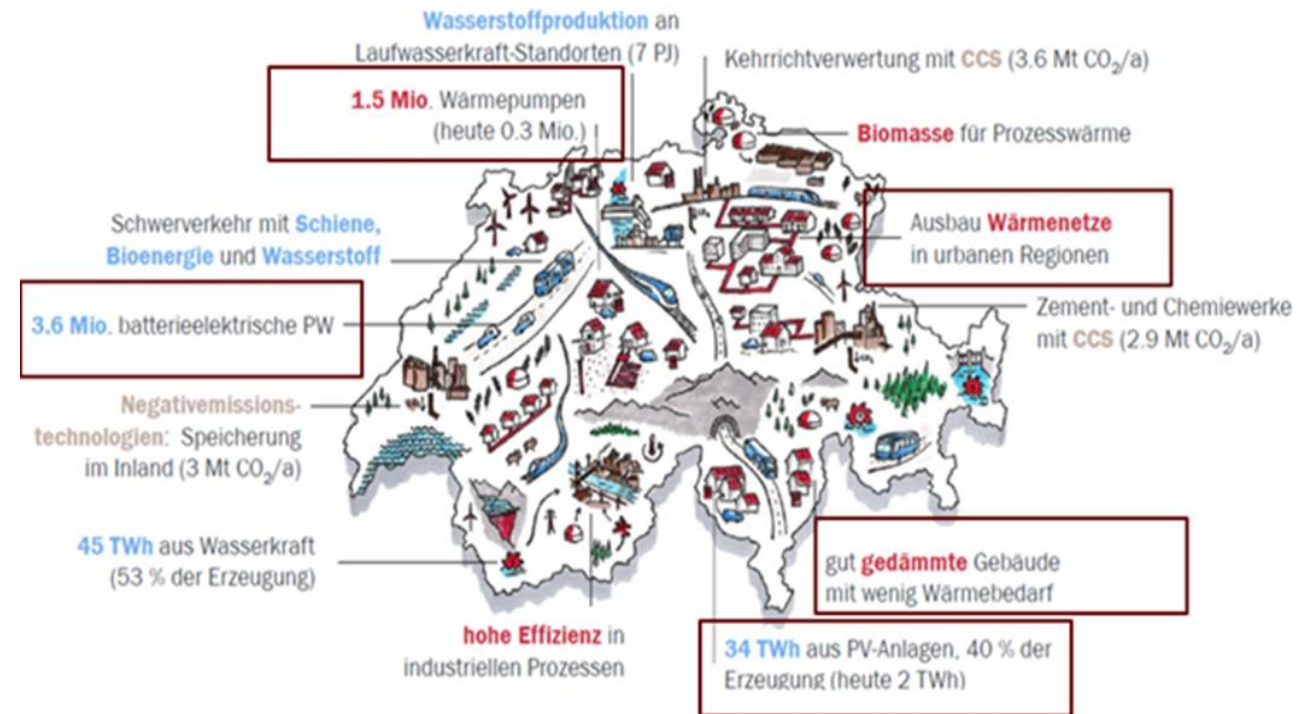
Wasserstoffproduktion an Laufwasserkraft-Standorten (7 PJ)

Kehrrichtverwertung mit CCS (3.6 Mt $CO_2$/a)

1.5 Mio. Wärmepumpen (heute 0.3 Mio.)

Biomasse für Prozesswärme

Schwerverkehr mit Schiene, Bioenergie und Wasserstoff

Ausbau Wärmenetze in urbanen Regionen

3.6 Mio. batterieelektrische PW

Zement- und Chemiewerke mit CCS (2.9 Mt $CO_2$/a)

Negativemissionstechnologien: Speicherung im Inland (3 Mt $CO_2$/a)

45 TWh aus Wasserkraft (53 % der Erzeugung)

gut gedämmte Gebäude mit wenig Wärmebedarf

hohe Effizienz in industriellen Prozessen

34 TWh aus PV-Anlagen, 40 % der Erzeugung (heute 2 TWh)